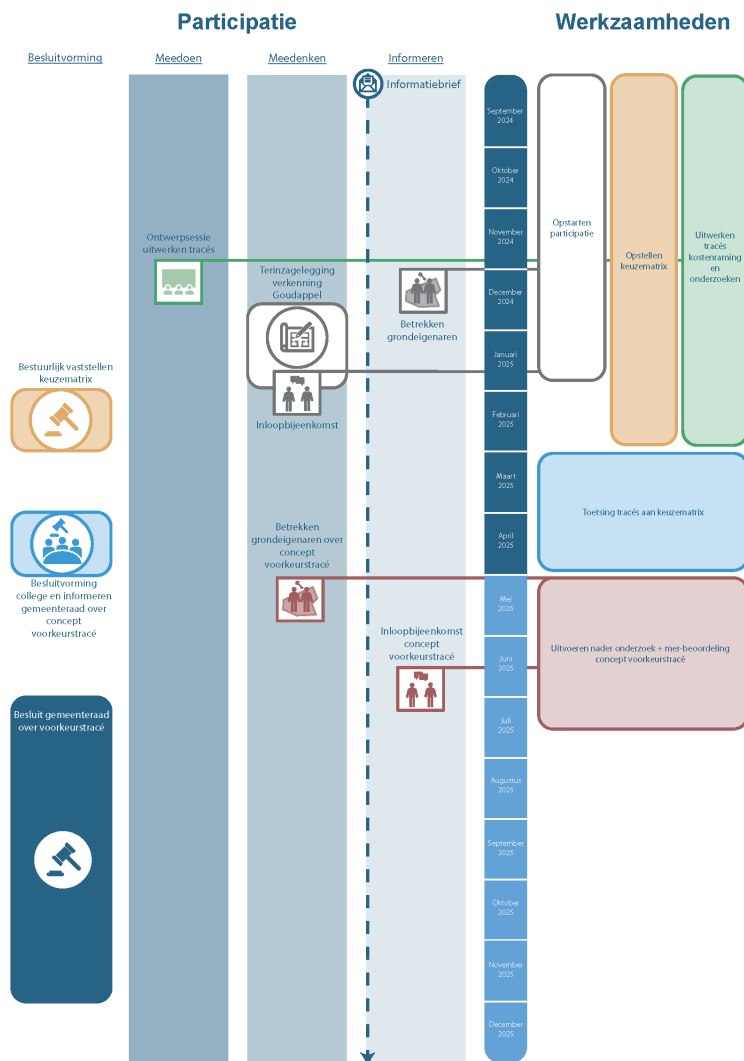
Participatie

Werkzaamheden

Besluitvorming

Meedoen

Meedenken

Informeren

Informatiebrief

September 2024

Oktober 2024

November 2024

December 2024

Januari 2025

Februari 2025

Maart 2025

April 2025

Mei 2025

Juni 2025

Juli 2025

Augustus 2025

September 2025

Oktober 2025

November 2025

December 2025

Opstarten participatie

Opstellen keuzematrix

Uitwerken tracés kostenraming en onderzoeken

Ontwerpsessie uitwerken tracés

Terinzagelegging verkenning Goudappel

Betrekken grondeigenaren

Inloopbijeenkomst

Bestuurlijk vaststellen keuzematrix

Toetsing tracés aan keuzematrix

Betrekken grondeigenaren over concept voorkeurstracé

Besluitvorming college en informeren gemeenteraad over concept voorkeurstracé

Uitvoeren nader onderzoek + mer-beoordeling concept voorkeurstracé

Inloopbijeenkomst concept voorkeurstracé

Besluit gemeenteraad over voorkeurstracé